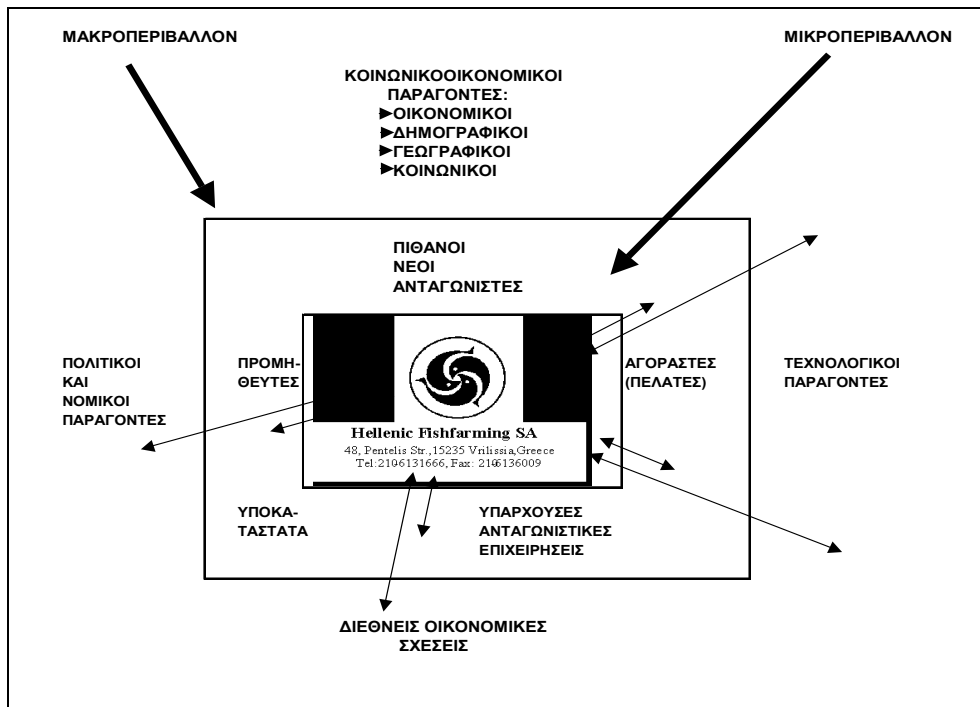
ΜΑΚΡΟΠΕΡΙΒΑΛΛΟΝ

ΜΙΚΡΟΠΕΡΙΒΑΛΛΟΝ

ΚΟΙΝΩΝΙΚΟΟΙΚΟΝΟΜΙΚΟΙ ΠΑΡΑΓΟΝΤΕΣ:
►ΟΙΚΟΝΟΜΙΚΟΙ
►ΔΗΜΟΓΡΑΦΙΚΟΙ
►ΓΕΩΓΡΑΦΙΚΟΙ
►ΚΟΙΝΩΝΙΚΟΙ

ΠΙΘΑΝΟΙ ΝΕΟΙ ΑΝΤΑΓΩΝΙΣΤΕΣ

ΠΟΛΙΤΙΚΟΙ ΚΑΙ ΝΟΜΙΚΟΙ ΠΑΡΑΓΟΝΤΕΣ

ΠΡΟΜΗΘΕΥΤΕΣ

Hellenic Fishfarming SA
48, Pentelis Str.,15235 Vrilissia,Greece
Tel:2106131666, Fax: 2106136009

ΑΓΟΡΑΣΤΕΣ (ΠΕΛΑΤΕΣ)

ΤΕΧΝΟΛΟΓΙΚΟΙ ΠΑΡΑΓΟΝΤΕΣ

ΥΠΟΚΑΤΑΣΤΑΤΑ

ΥΠΑΡΧΟΥΣΕΣ ΑΝΤΑΓΩΝΙΣΤΙΚΕΣ ΕΠΙΧΕΙΡΗΣΕΙΣ

ΔΙΕΘΝΕΙΣ ΟΙΚΟΝΟΜΙΚΕΣ ΣΧΕΣΕΙΣ